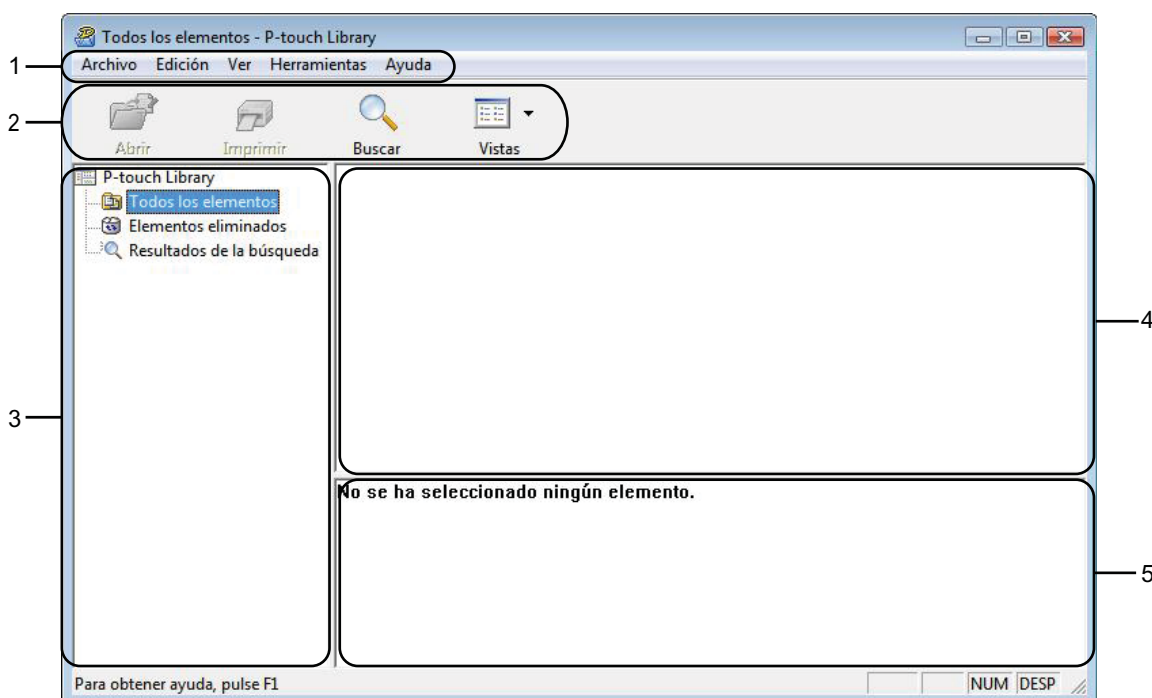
Todos los elementos - P-touch Library

1
Archivo Edición Ver Herramientas Ayuda

2
Abrir Imprimir Buscar Vistas

P-touch Library
Todos los elementos
Elementos eliminados
Resultados de la búsqueda

3

4

No se ha seleccionado ningún elemento.

5

Para obtener ayuda, pulse F1
NUM DESP